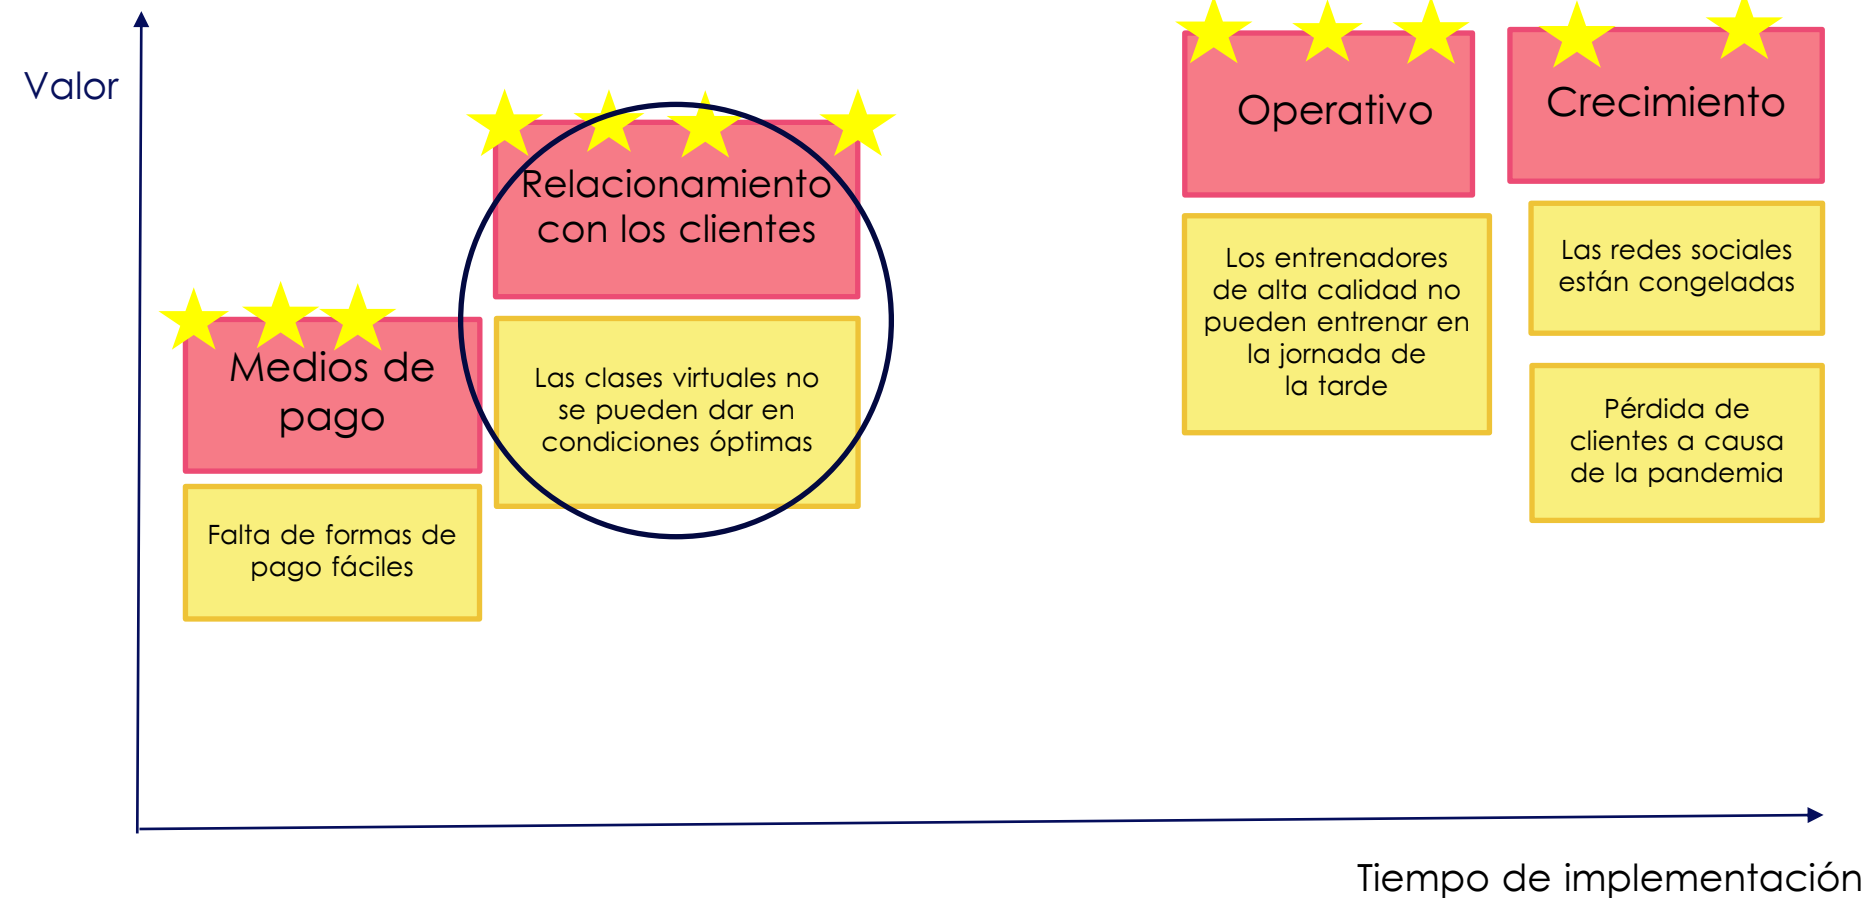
Valor

Relacionamiento con los clientes

Las clases virtuales no se pueden dar en condiciones óptimas

Medios de pago

Falta de formas de pago fáciles

Operativo

Los entrenadores de alta calidad no pueden entrenar en la jornada de la tarde

Crecimiento

Las redes sociales están congeladas

Pérdida de clientes a causa de la pandemia

Tiempo de implementación